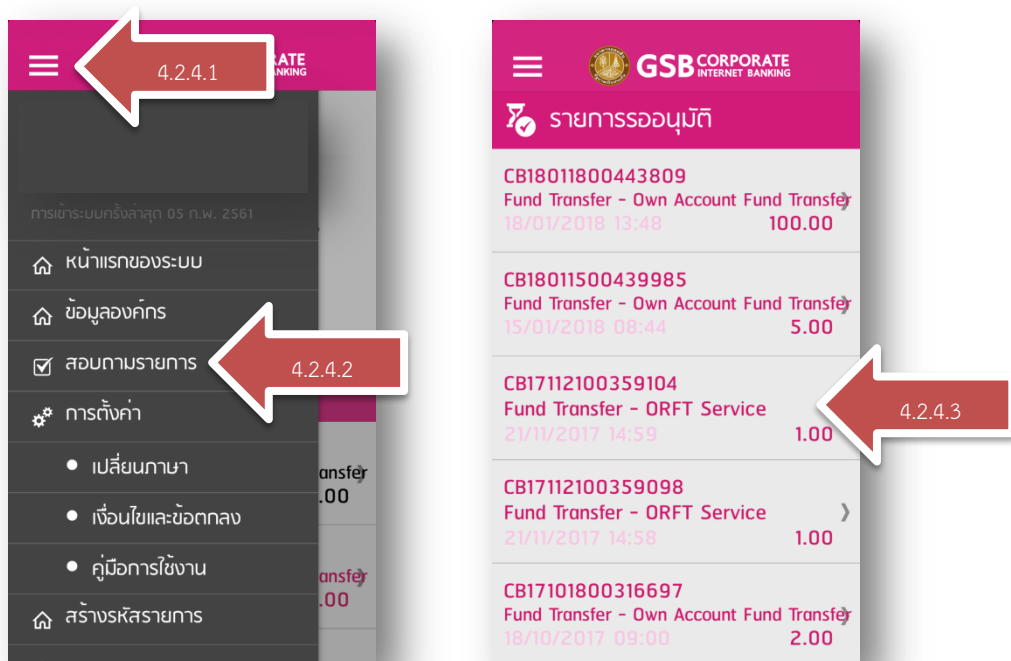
RATE
BANKING
4.2.4.1

การเข้าระบบครั้งล่าสุด 05 ก.พ. 2561

หน้าแรกของระบบ
ข้อมูลองค์กร
สอบถามรายการ
4.2.4.2
การตั้งค่า
• เปลี่ยนภาษา
• เงื่อนไขและข้อตกลง
• คู่มือการใช้งาน
สร้างรหัสรายการ

ansfer
.00
ansfer
.00

GSB CORPORATE
INTERNET BANKING

รายการรออนุมัติ

CB18011800443809
Fund Transfer - Own Account Fund Transfer
18/01/2018 13:48
100.00

CB18011500439985
Fund Transfer - Own Account Fund Transfer
15/01/2018 08:44
5.00

CB17112100359104
Fund Transfer - ORFT Service
21/11/2017 14:59
1.00
4.2.4.3

CB17112100359098
Fund Transfer - ORFT Service
21/11/2017 14:58
1.00

CB17101800316697
Fund Transfer - Own Account Fund Transfer
18/10/2017 09:00
2.00